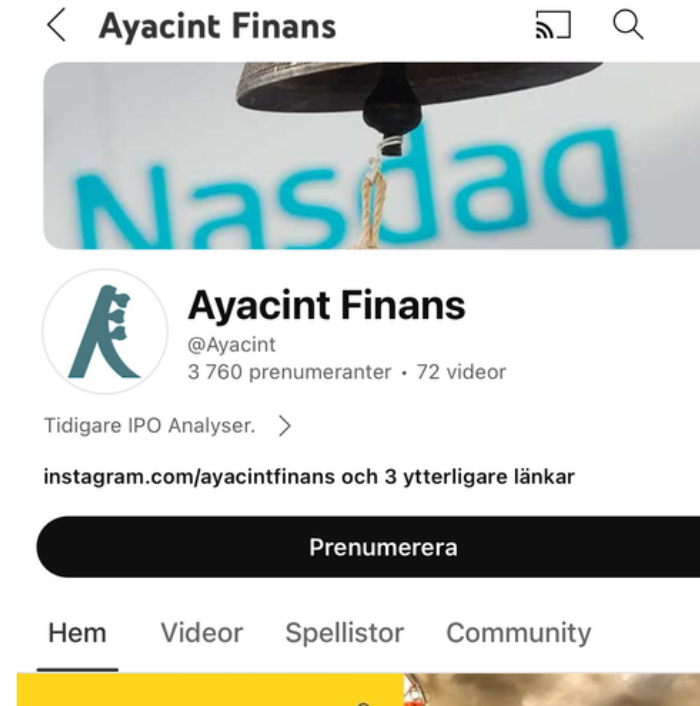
Ayacint Finans

Nasdaq

Ayacint Finans
@Ayacint
3 760 prenumeranter • 72 videor

Tidigare IPO Analyser.

instagram.com/ayacintfinans och 3 ytterligare länkar

Prenumerera

Hem Videor Spellistor Community